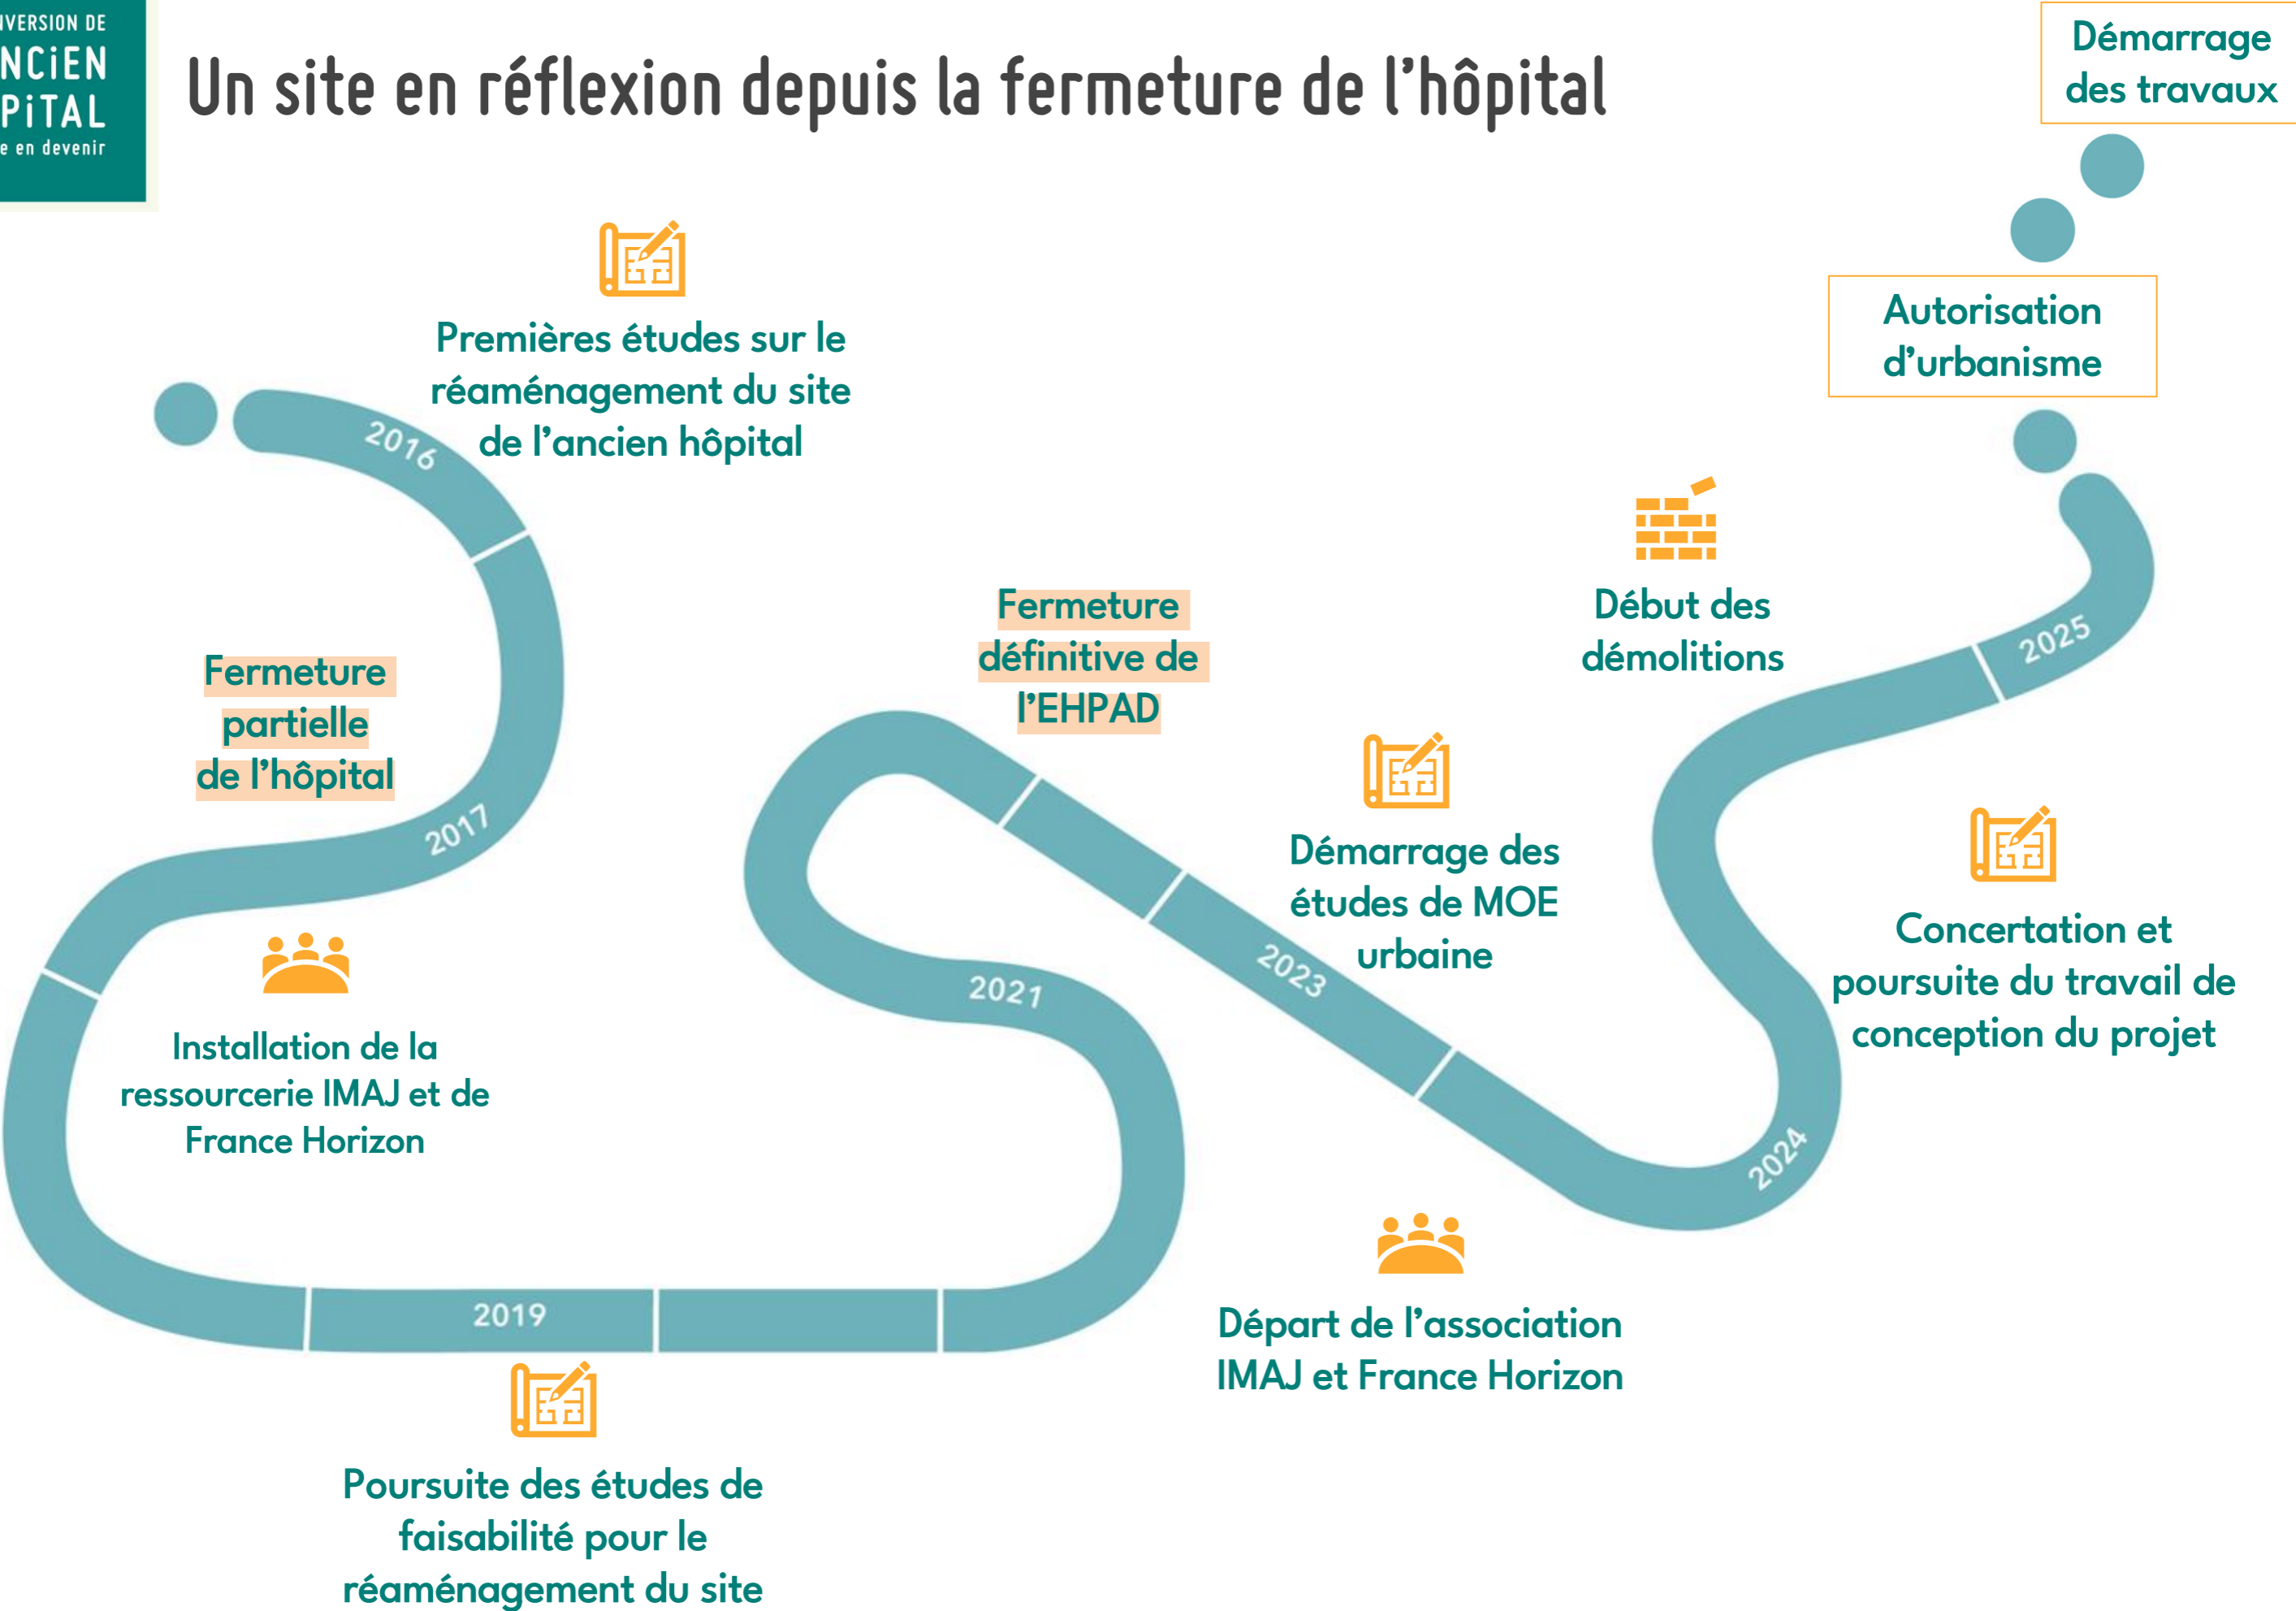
VERSION DE
NCIEN
PITAL
e en devenir

Un site en réflexion depuis la fermeture de l'hôpital

Démarrage des travaux

Premières études sur le réaménagement du site de l'ancien hôpital

2016

Fermeture partielle de l'hôpital

2017

Installation de la ressourcerie IMAJ et de France Horizon

2019

Poursuite des études de faisabilité pour le réaménagement du site

2021

Fermeture définitive de l'EHPAD

2023

Démarrage des études de MOE urbaine

Départ de l'association IMAJ et France Horizon

2024

Début des démolitions

2025

Autorisation d'urbanisme

Concertation et poursuite du travail de conception du projet